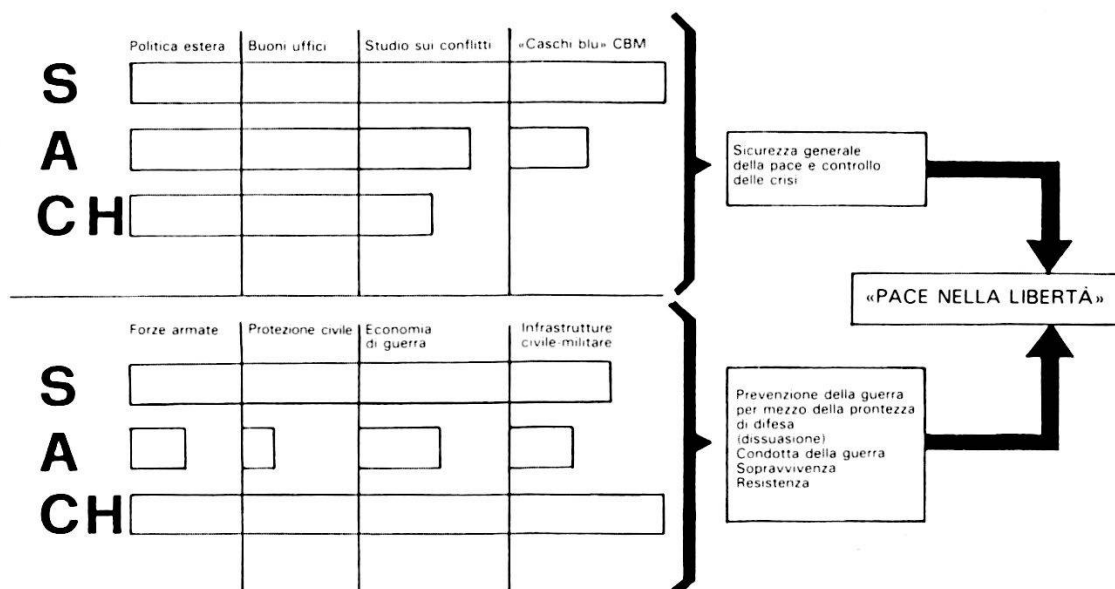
Politica estera | Buoni uffici | Studio sui conflitti | «Caschi blu» CBM

S
A
CH

Sicurezza generale della pace e controllo delle crisi

«PACE NELLA LIBERTÀ»

Forze armate | Protezione civile | Economia di guerra | Infrastrutture civile-militare

S
A
CH

Prevenzione della guerra per mezzo della prontezza di difesa (dissuasione)
Condotta della guerra
Sopravvivenza
Resistenza